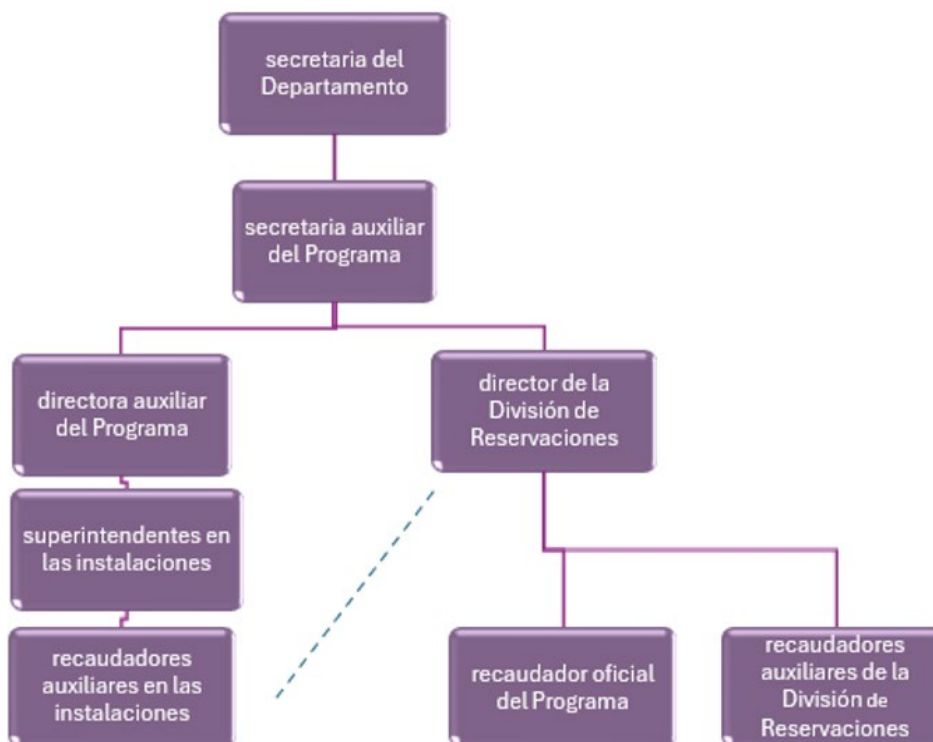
secretaria del Departamento

secretaria auxiliar del Programa

directora auxiliar del Programa

director de la División de Reservaciones

superintendentes en las instalaciones

recaudadores auxiliares en las instalaciones

recaudador oficial del Programa

recaudadores auxiliares de la División de Reservaciones